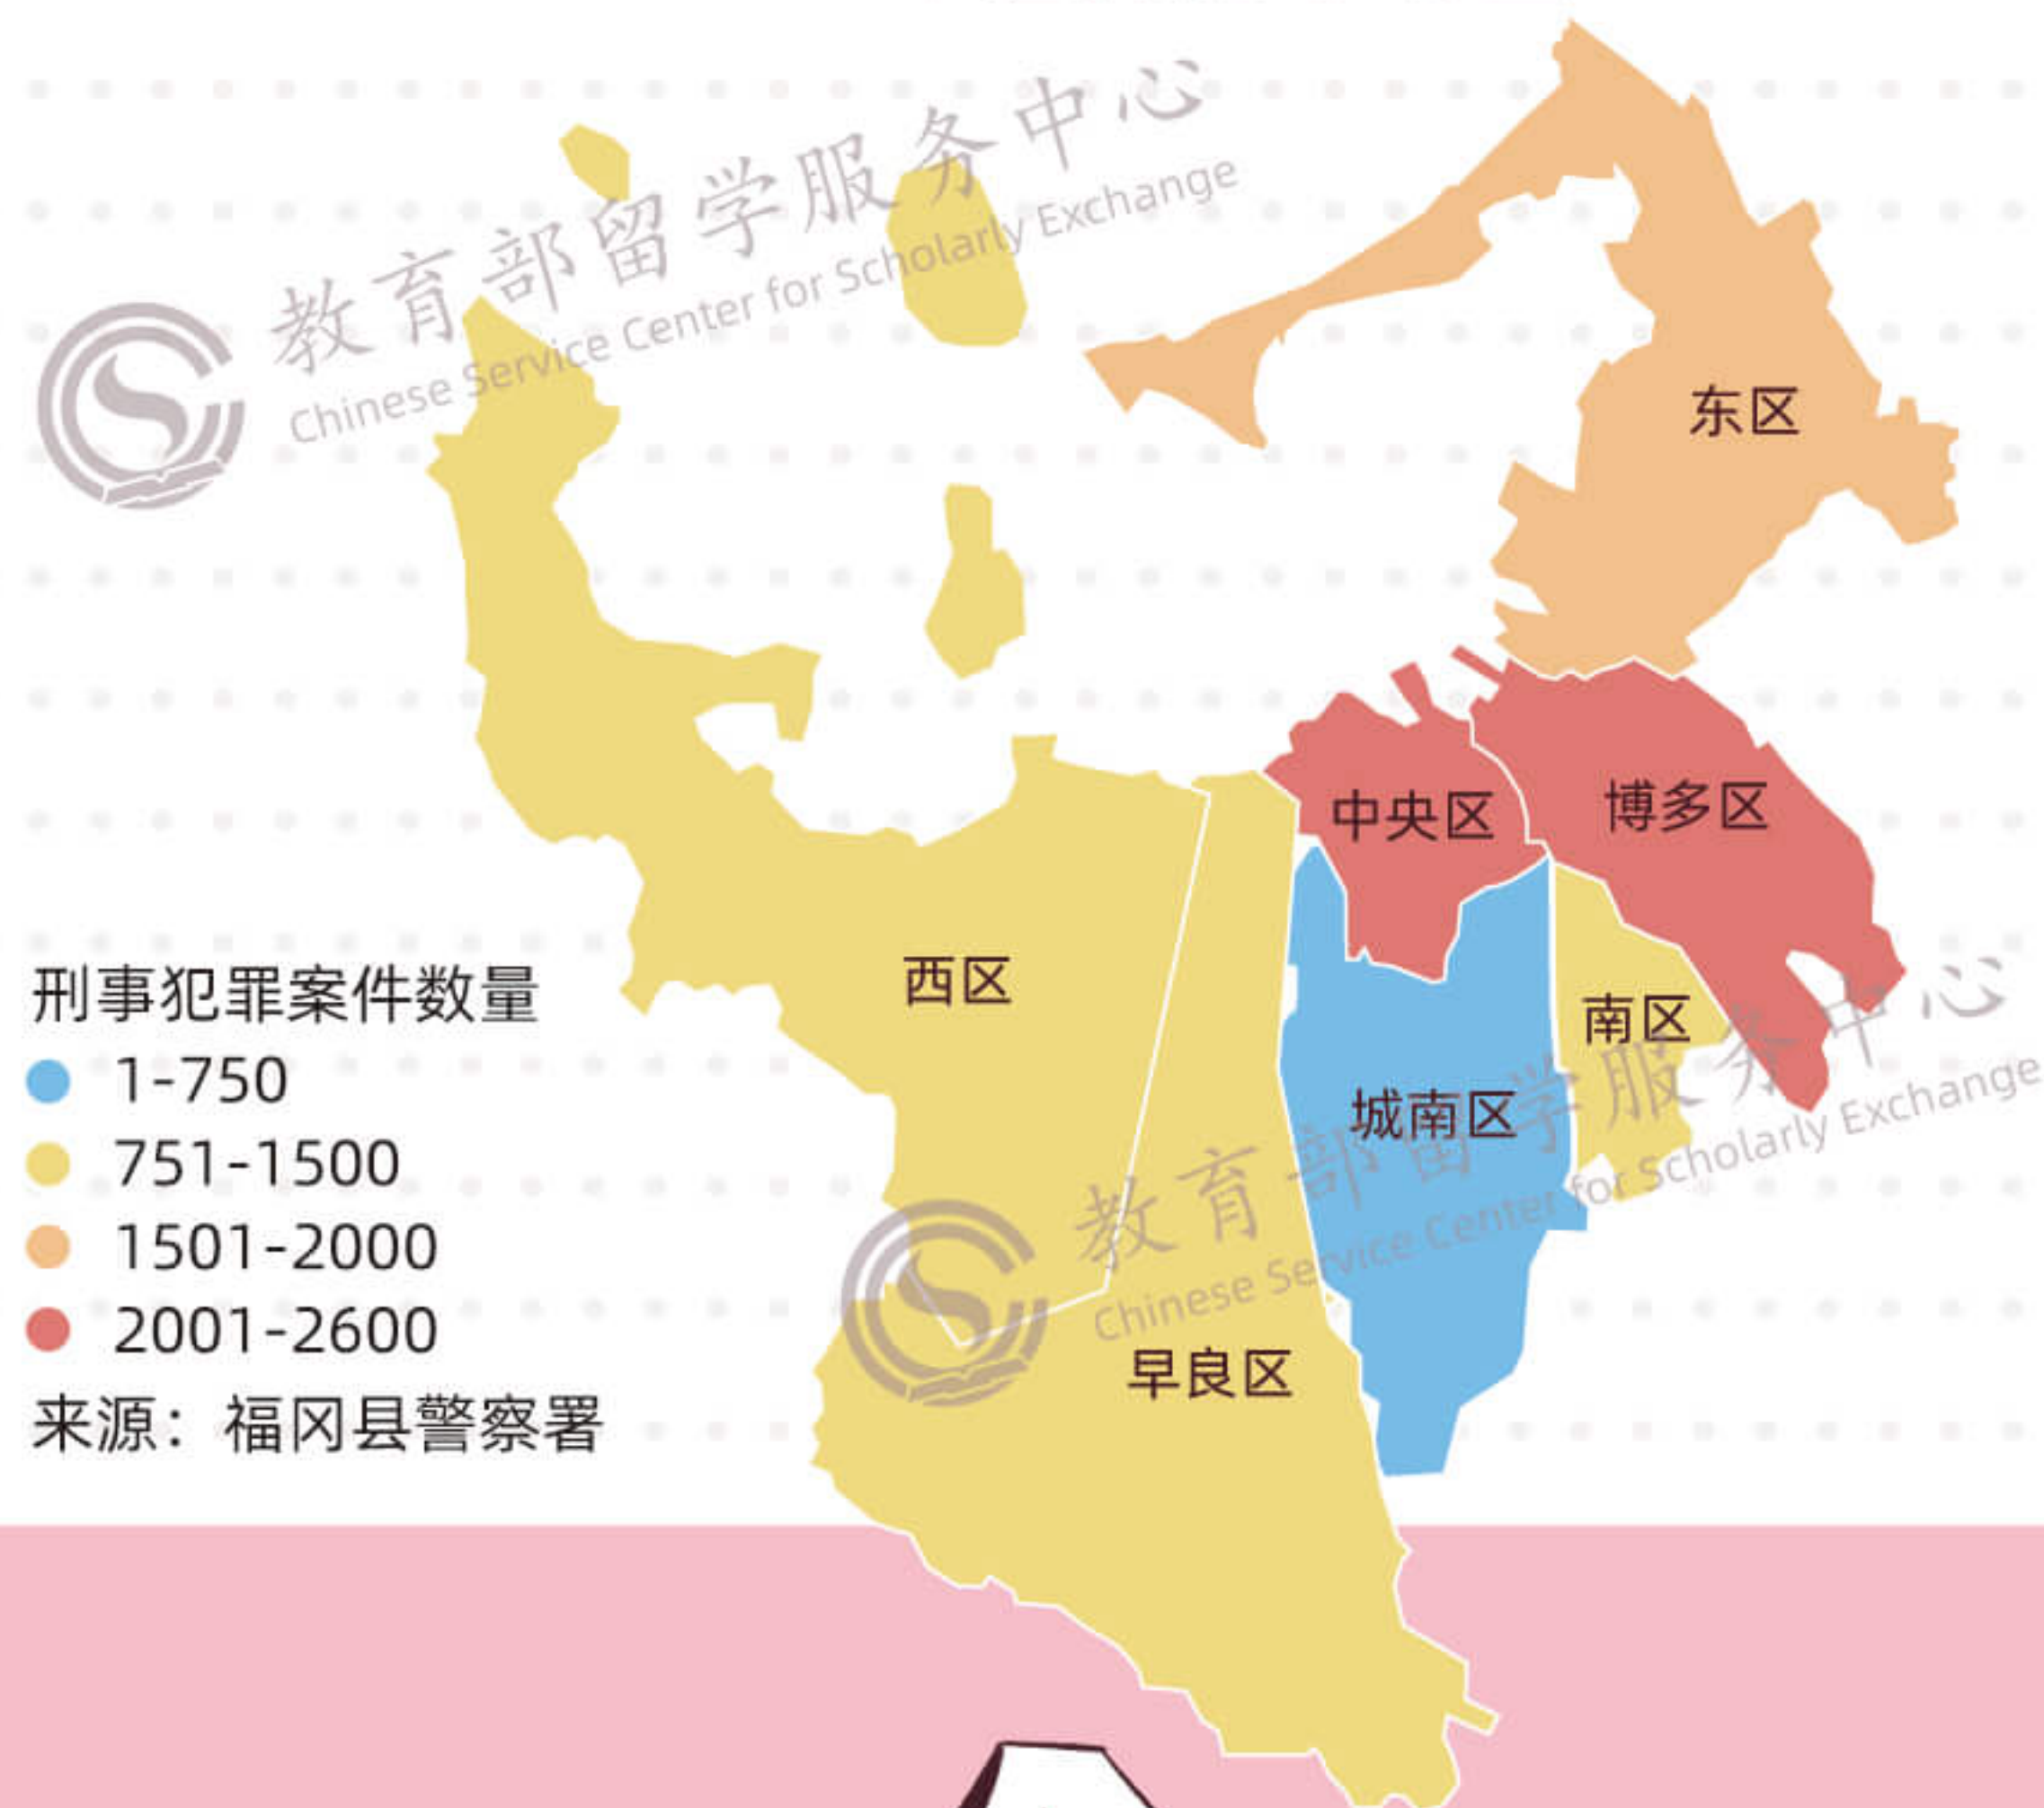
教育部留学服务中心
Chinese Service Center for Scholarly Exchange

东区

中央区

博多区

西区

南区

城南区

早良区

刑事犯罪案件数量
1-750
751-1500
1501-2000
2001-2600
来源：福冈县警察署

教育部留学服务中心
Chinese Service Center for Scholarly Exchange